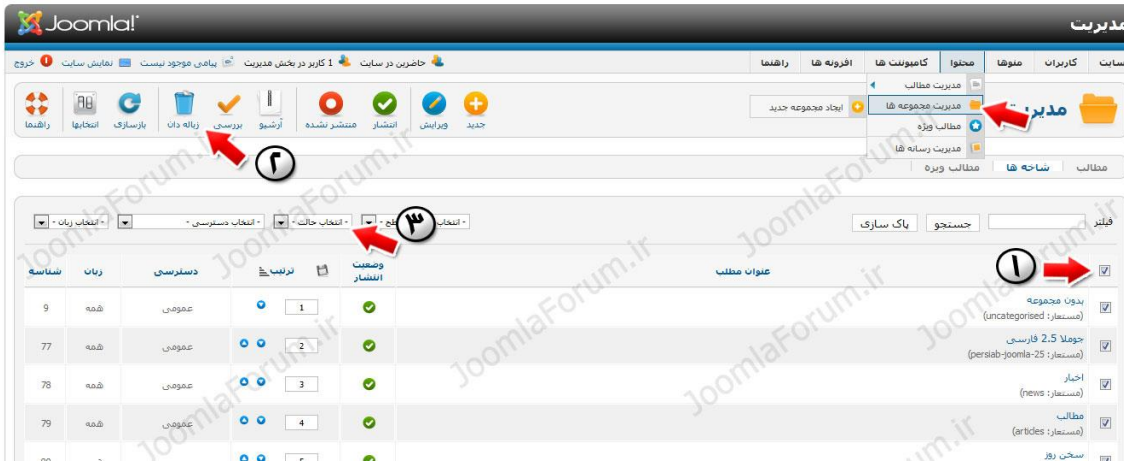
Joomla!

مدیریت

سایت کاربران منوها محتوا کامپوننت ها افزونه ها راهنما

حاضرین در سایت 1 کاربر در بخش مدیریت پیامی موجود نیست نمایش سایت خروج

مدیریت مطالب
مدیریت مجموعه ها
ایجاد مجموعه جدید
مطالب ویژه
مدیریت رسانه ها

مدیر

جدید ویرایش انتشار منتشر نشده آرشیو بررسی زباله دان بازسازی انتخابها راهنما

مطالب شاخه ها مطالب ویژه

فیلتر جستجو پاک سازی

- انتخاب سطح - - انتخاب حالت - - انتخاب دسترسی - - انتخاب زبان -

| | عنوان مطلب | وضعیت انتشار | ترتیب | دسترسی | زبان | شناسه |
|---|---|---|---|---|---|---|
| ☑ | بدون مجموعه (مستعار: uncategorised) | | 1 | عمومی | همه | 9 |
| ☑ | جوملا 2.5 فارسی (مستعار: persiab-joomla-25) | | 2 | عمومی | همه | 77 |
| ☑ | اخبار (مستعار: news) | | 3 | عمومی | همه | 78 |
| ☑ | مطالب (مستعار: articles) | | 4 | عمومی | همه | 79 |
| ☑ | سخن روز | | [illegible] | | | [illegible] |

۱ ۲ ۳

JoomlaForum.ir